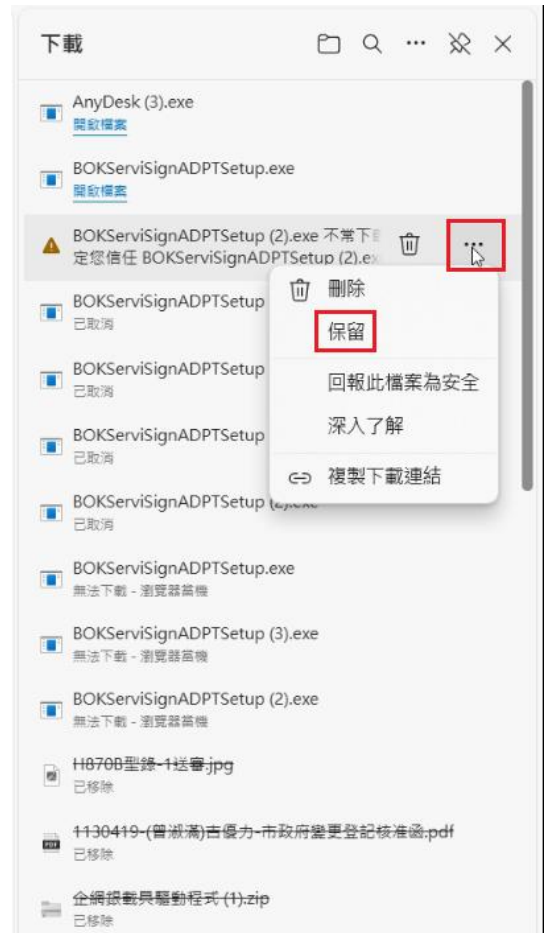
下載

AnyDesk (3).exe
開啟檔案

BOKServiSignADPTSetup.exe
開啟檔案

BOKServiSignADPTSetup (2).exe 不常下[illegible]
定您信任 BOKServiSignADPTSetup (2).ex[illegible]

刪除
保留
回報此檔案為安全
深入了解
複製下載連結

BOKServiSignADPTSetup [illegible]
已取消

BOKServiSignADPTSetup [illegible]
已取消

BOKServiSignADPTSetup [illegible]
已取消

BOKServiSignADPTSetup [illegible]
已取消

BOKServiSignADPTSetup.exe
無法下載 - 瀏覽器當機

BOKServiSignADPTSetup (3).exe
無法下載 - 瀏覽器當機

BOKServiSignADPTSetup (2).exe
無法下載 - 瀏覽器當機

H870B型錄-1送審.jpg
已移除

1130419-(曾淑滿)吉優力-市政府變更登記核准函.pdf
已移除

企網視截具驅動程式 (1).zip
已移除